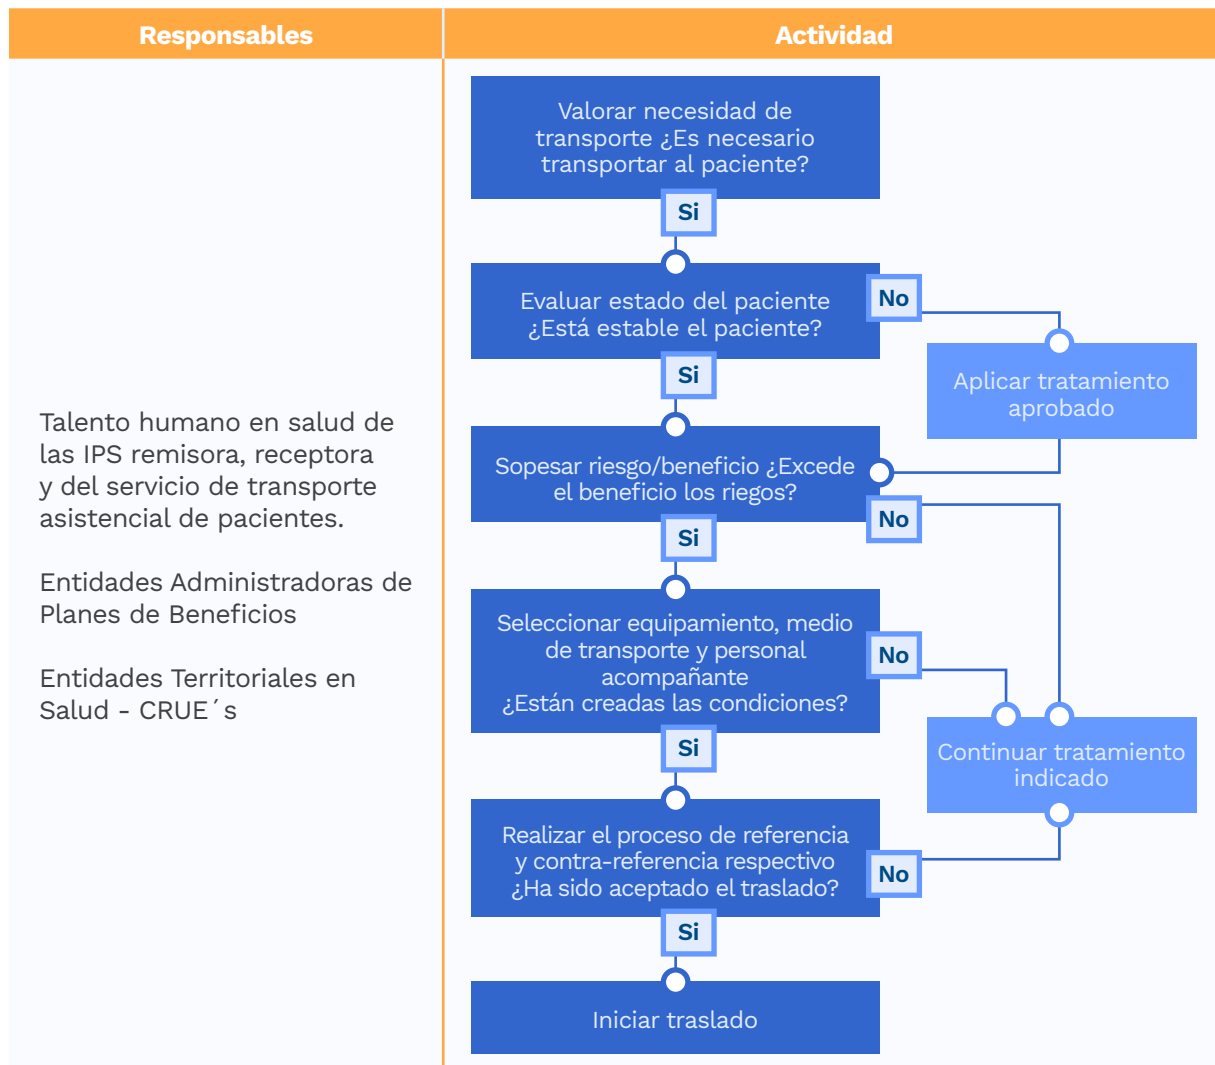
| Responsables | Actividad |
|---|---|

Talento humano en salud de las IPS remisora, receptora y del servicio de transporte asistencial de pacientes.

Entidades Administradoras de Planes de Beneficios

Entidades Territoriales en Salud - CRUE´s

Valorar necesidad de transporte ¿Es necesario transportar al paciente?

Si

Evaluar estado del paciente ¿Está estable el paciente?

No

Aplicar tratamiento aprobado

Si

Sopesar riesgo/beneficio ¿Excede el beneficio los riegos?

No

Si

Seleccionar equipamiento, medio de transporte y personal acompañante ¿Están creadas las condiciones?

No

Continuar tratamiento indicado

Si

Realizar el proceso de referencia y contra-referencia respectivo ¿Ha sido aceptado el traslado?

No

Si

Iniciar traslado